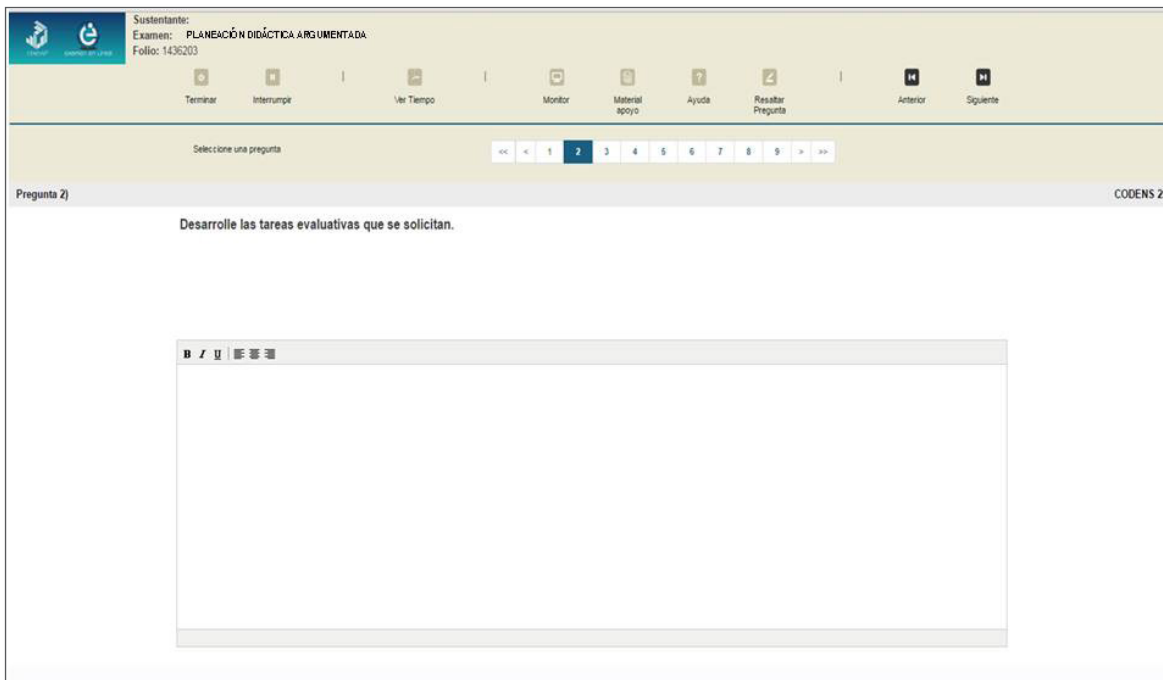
Sustentante:
Examen: PLANEACIÓN DIDÁCTICA ARGUMENTADA
Folio: 1436203

Terminar Interrumpir Ver Tiempo Monitor Material apoyo Ayuda Resaltar Pregunta Anterior Siguiente

Seleccione una pregunta

<< < 1 2 3 4 5 6 7 8 9 > >>

Pregunta 2)

CODENS 2

Desarrolle las tareas evaluativas que se solicitan.

B I U